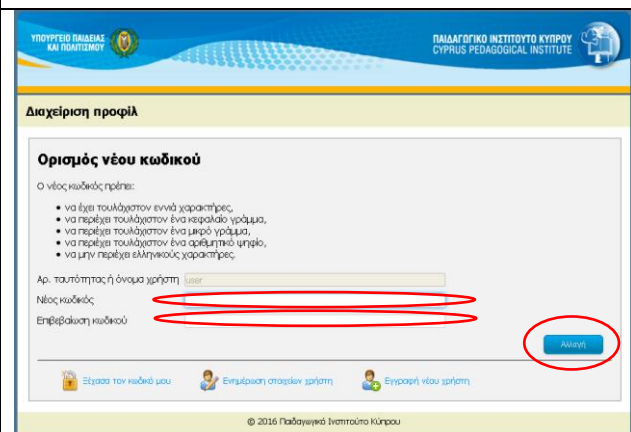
ΥΠΟΥΡΓΕΙΟ ΠΑΙΔΕΙΑΣ ΚΑΙ ΠΟΛΙΤΙΣΜΟΥ

ΠΑΙΔΑΓΩΓΙΚΟ ΙΝΣΤΙΤΟΥΤΟ ΚΥΠΡΟΥ
CYPRUS PEDAGOGICAL INSTITUTE

Διαχείριση προφίλ

Ορισμός νέου κωδικού

Ο νέος κωδικός πρέπει:

- να έχει τουλάχιστον εννιά χαρακτήρες,
- να περιέχει τουλάχιστον ένα κεφαλαίο γράμμα,
- να περιέχει τουλάχιστον ένα μικρό γράμμα,
- να περιέχει τουλάχιστον ένα αριθμητικό ψηφίο,
- να μην περιέχει ελληνικούς χαρακτήρες.

Αρ. ταυτότητας ή όνομα χρήστη user

Νέος κωδικός

Επιβεβαίωση κωδικού

Αλλαγή

Ξέχασα τον κωδικό μου

Ενημέρωση στοιχείων χρήστη

Εγγραφή νέου χρήστη

© 2016 Παιδαγωγικό Ινστιτούτο Κύπρου